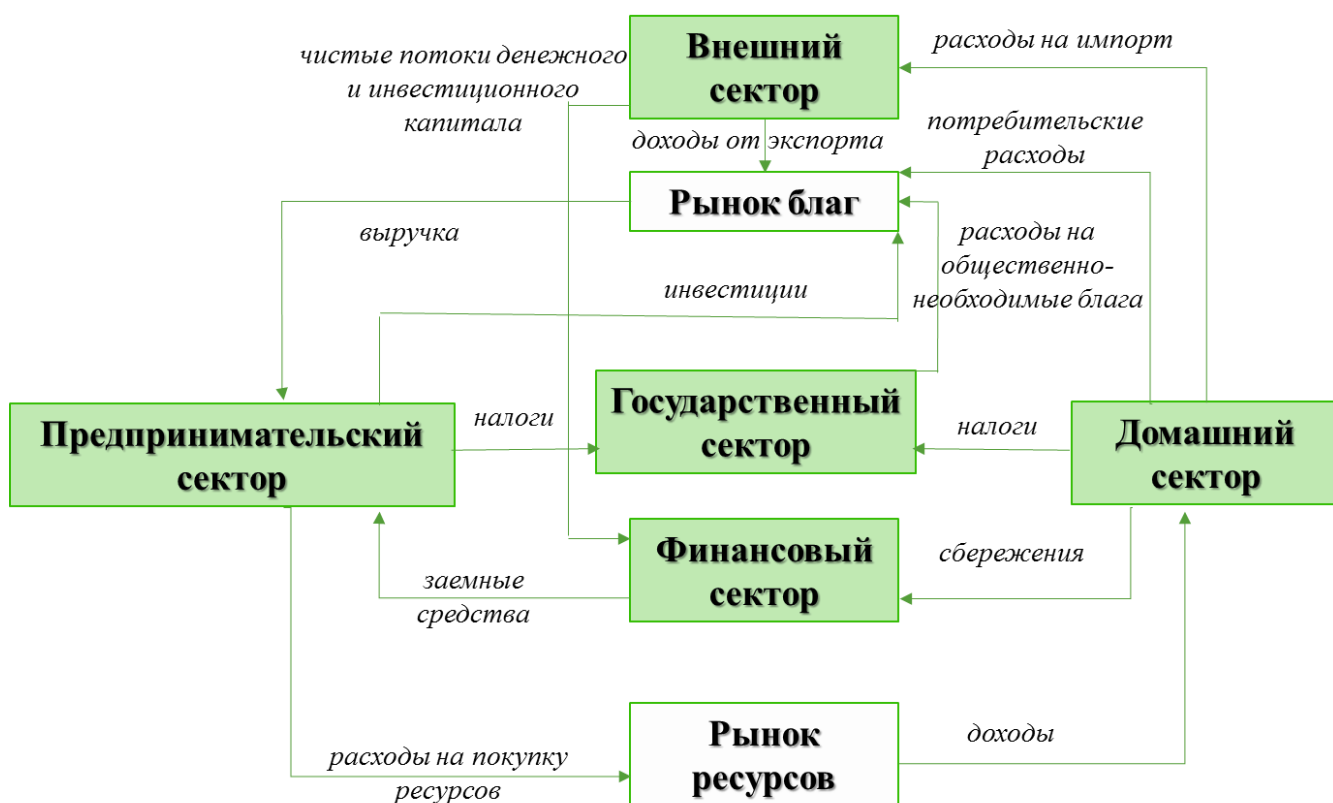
чистые потоки денежного и инвестиционного капитала

Внешний сектор

расходы на импорт

доходы от экспорта

потребительские расходы

Рынок благ

выручка

расходы на общественно-необходимые блага

инвестиции

Предпринимательский сектор

налоги

Государственный сектор

налоги

Домашний сектор

Финансовый сектор

сбережения

заемные средства

Рынок ресурсов

доходы

расходы на покупку ресурсов